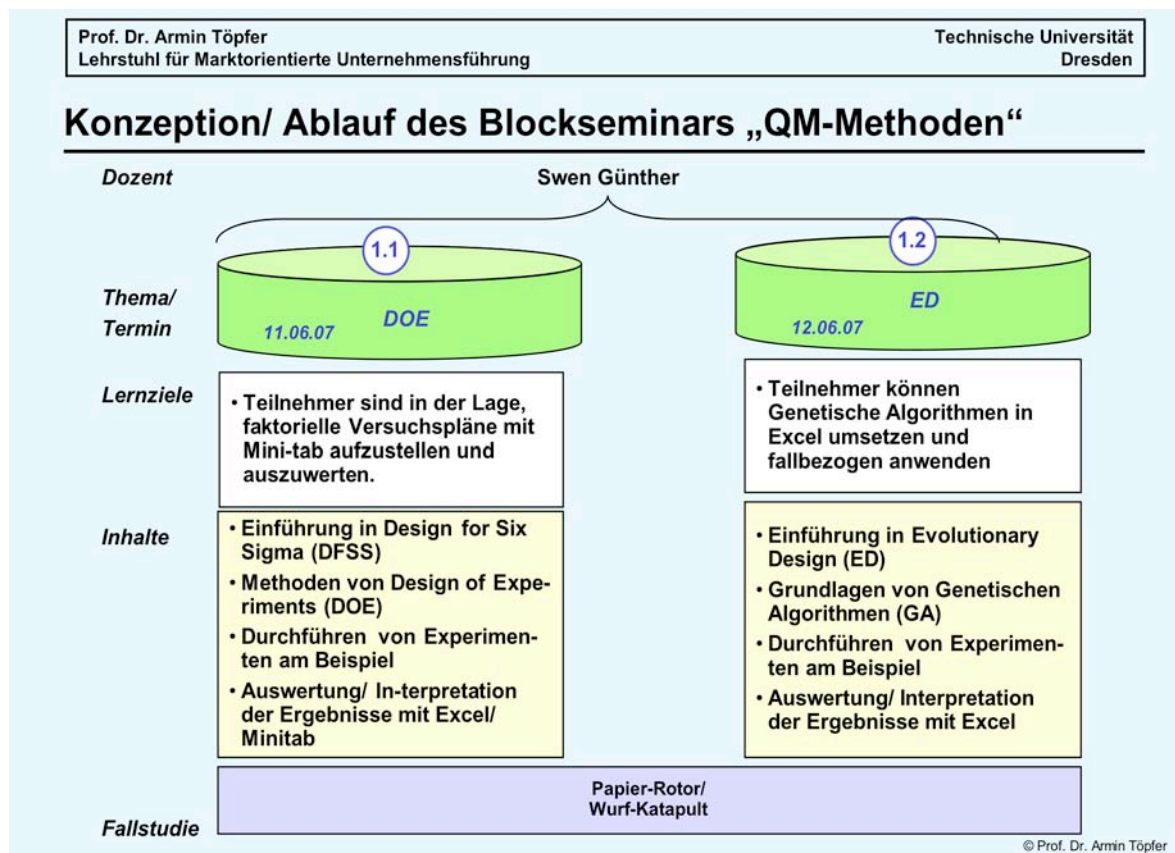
Prof. Dr. Armin Töpfer
Lehrstuhl für Marktorientierte Unternehmensführung

Technische Universität Dresden

Konzeption/ Ablauf des Blockseminars „QM-Methoden“

Dozent

Swen Günther

1.1

DOE

11.06.07

1.2

ED

12.06.07

Thema/ Termin

Lernziele

• Teilnehmer sind in der Lage, faktorielle Versuchspläne mit Mini-tab aufzustellen und auszuwerten.

• Teilnehmer können Genetische Algorithmen in Excel umsetzen und fallbezogen anwenden

Inhalte

• Einführung in Design for Six Sigma (DFSS)
• Methoden von Design of Experiments (DOE)
• Durchführen von Experimenten am Beispiel
• Auswertung/ In-terpretation der Ergebnisse mit Excel/ Minitab

• Einführung in Evolutionary Design (ED)
• Grundlagen von Genetischen Algorithmen (GA)
• Durchführen von Experimenten am Beispiel
• Auswertung/ Interpretation der Ergebnisse mit Excel

Papier-Rotor/ Wurf-Katapult

Fallstudie

© Prof. Dr. Armin Töpfer